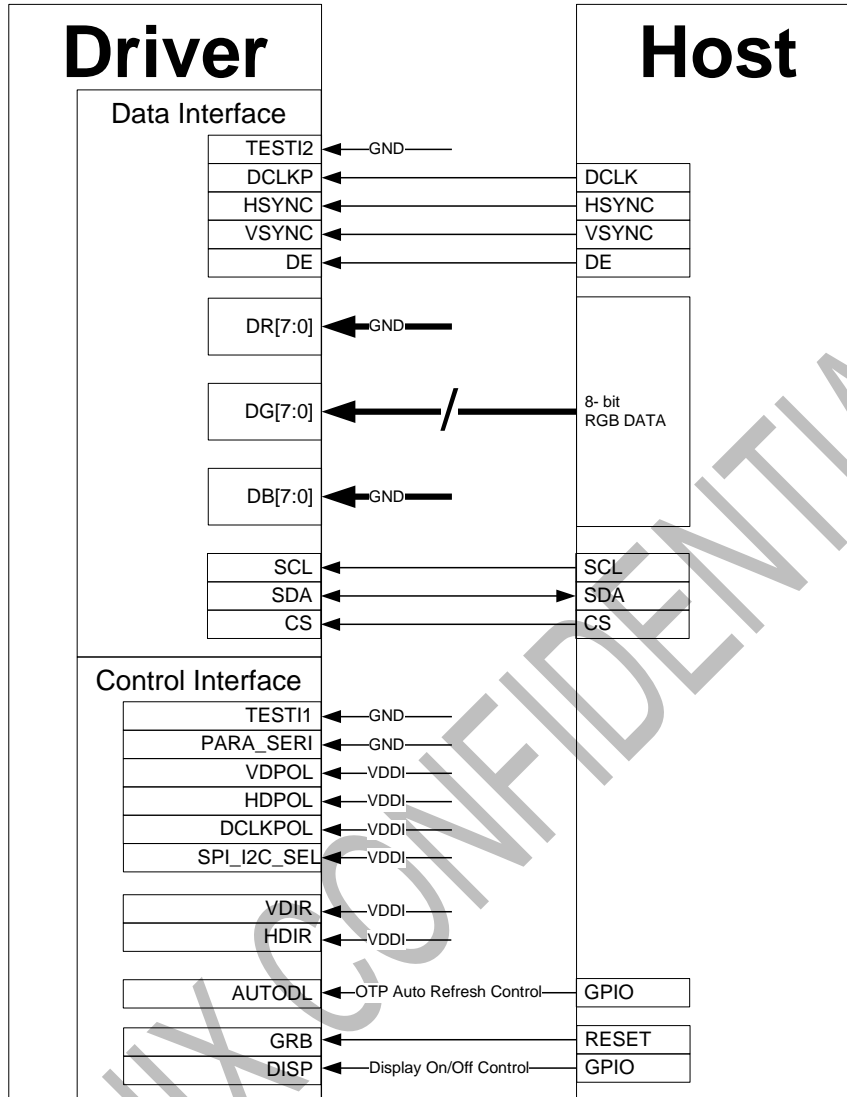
Driver

Host

Data Interface

TESTI2 GND
DCLKP DCLK
HSYNC HSYNC
VSYNC VSYNC
DE DE

DR[7:0] GND

DG[7:0] 8- bit RGB DATA

DB[7:0] GND

SCL SCL
SDA SDA
CS CS

Control Interface

TESTI1 GND
PARA_SERI GND
VDPOL VDDI
HDPOL VDDI
DCLKPOL VDDI
SPI_I2C_SEL VDDI

VDIR VDDI
HDIR VDDI

AUTODL OTP Auto Refresh Control GPIO

GRB RESET
DISP Display On/Off Control GPIO

HIMAX CONFIDENTIAL